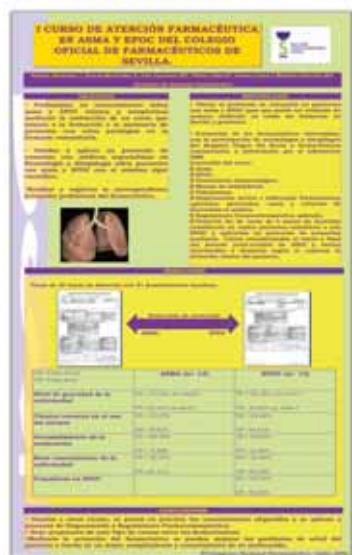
I CURSO DE ATENCIÓN FARMACÉUTICA EN ASMA Y EPOC DEL COLEGIO OFICIAL DE FARMACÉUTICOS DE SEVILLA.

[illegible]

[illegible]

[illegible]

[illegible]

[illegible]

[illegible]

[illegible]

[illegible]

ASMA

EPOC

| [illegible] | ASMA (n= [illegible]) | EPOC (n= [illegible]) |
|---|---|---|
| Nivel de gravedad de la enfermedad | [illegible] | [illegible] |
| Técnica correcta en el uso del inhalador | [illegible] | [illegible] |
| Conocimiento de la enfermedad | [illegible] | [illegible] |
| Buen conocimiento de la enfermedad | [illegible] | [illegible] |
| Fumadores en EPOC | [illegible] | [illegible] |

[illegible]

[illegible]